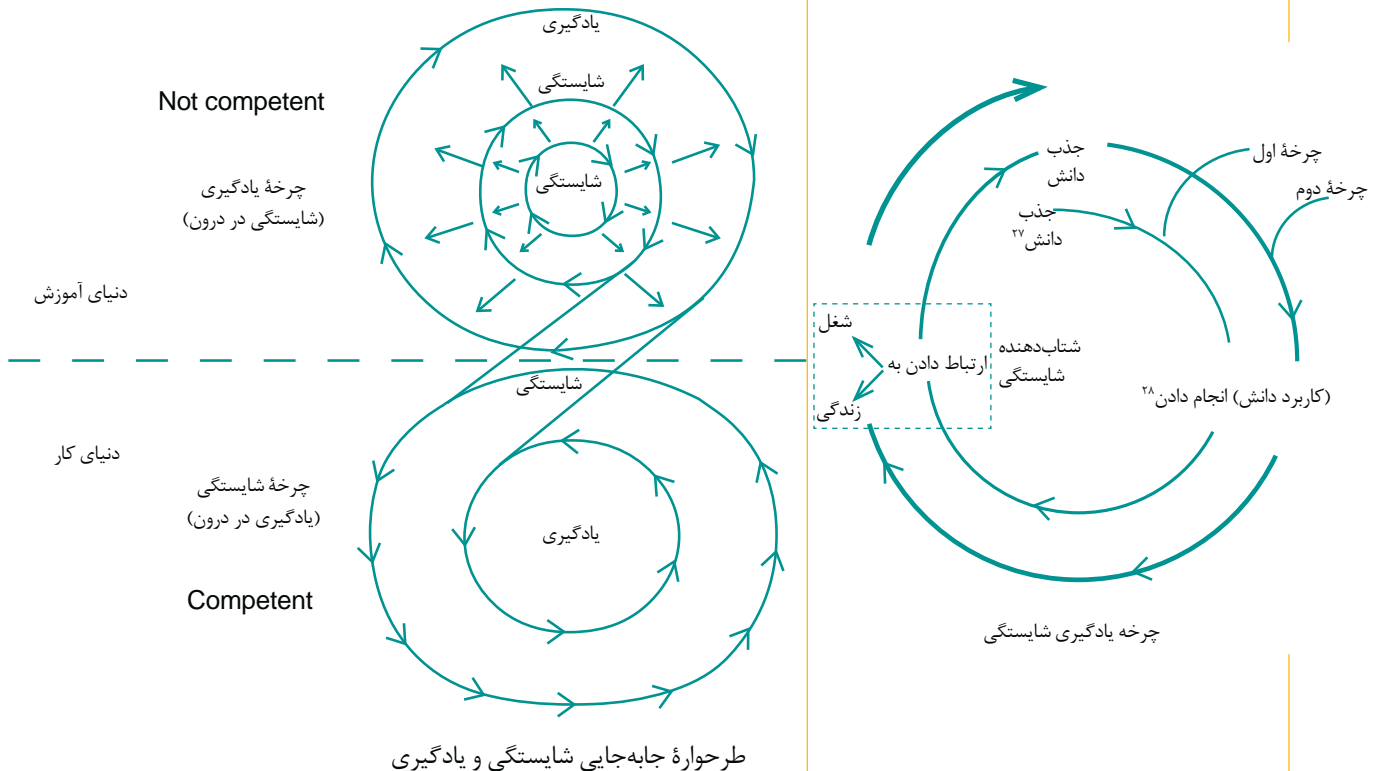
یادگیری

شایستگی

Not competent

شایستگی

چرخهٔ یادگیری
(شایستگی در درون)

دنیای آموزش

شایستگی

دنیای کار

چرخهٔ شایستگی
(یادگیری در درون)

یادگیری

Competent

طرحوارهٔ جابه‌جایی شایستگی و یادگیری

جذب
دانش

چرخهٔ اول

چرخهٔ دوم

جذب
دانش$^{۲۷}$

شغل

ارتباط دادن به

زندگی

شتاب‌دهنده
شایستگی

(کاربرد دانش) انجام دادن$^{۲۸}$

چرخه یادگیری شایستگی